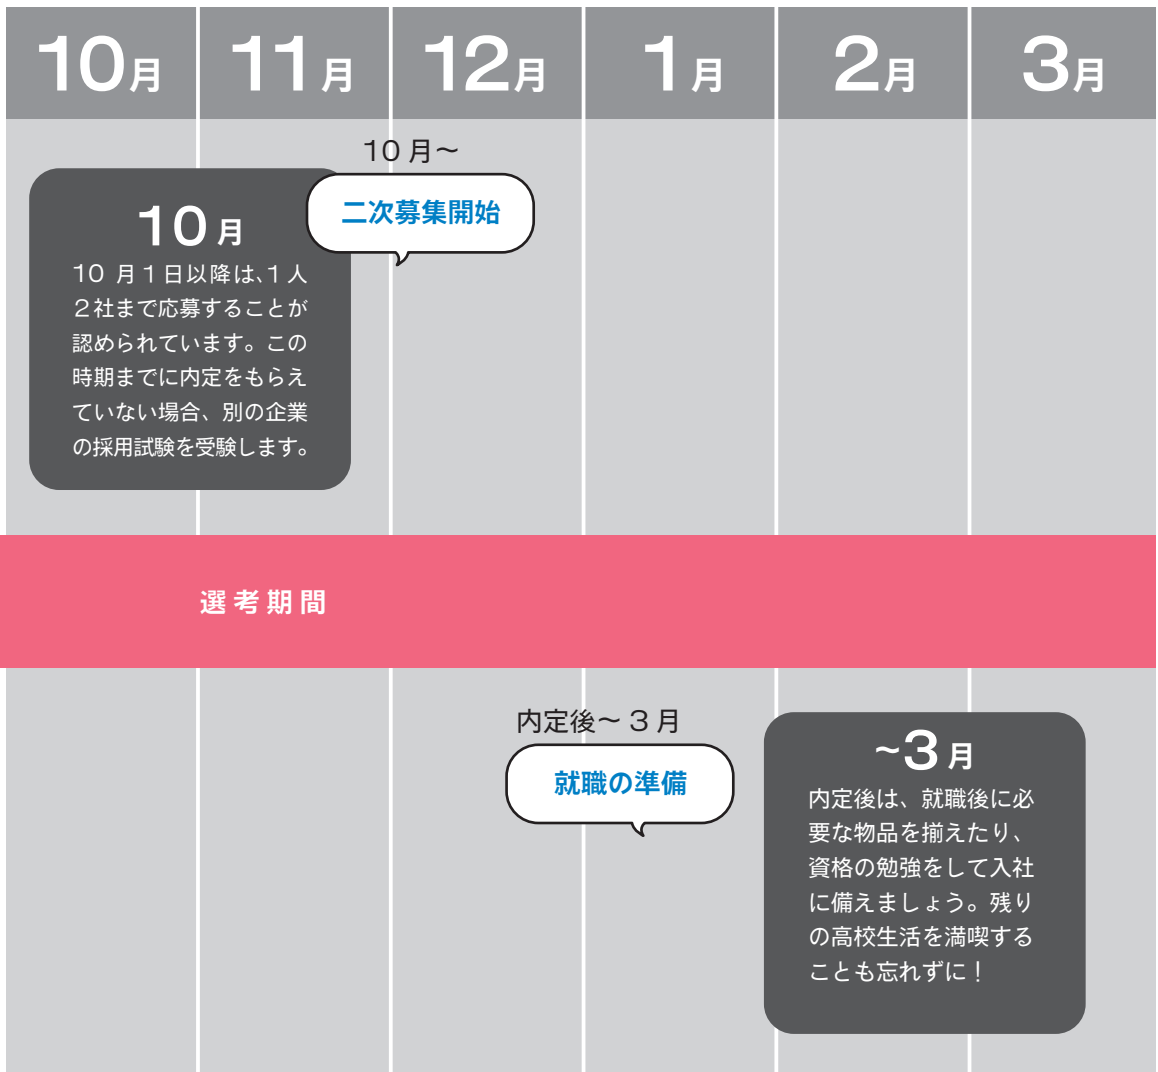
| 10月 | 11月 | 12月 | 1月 | 2月 | 3月 |
|---|---|---|---|---|---|

10 月～

二次募集開始

10月

10 月１日以降は､１人２社まで応募することが認められています。この時期までに内定をもらえていない場合、別の企業の採用試験を受験します。

選考期間

内定後～３月

就職の準備

～3月

内定後は、就職後に必要な物品を揃えたり、資格の勉強をして入社に備えましょう。残りの高校生活を満喫することも忘れずに！